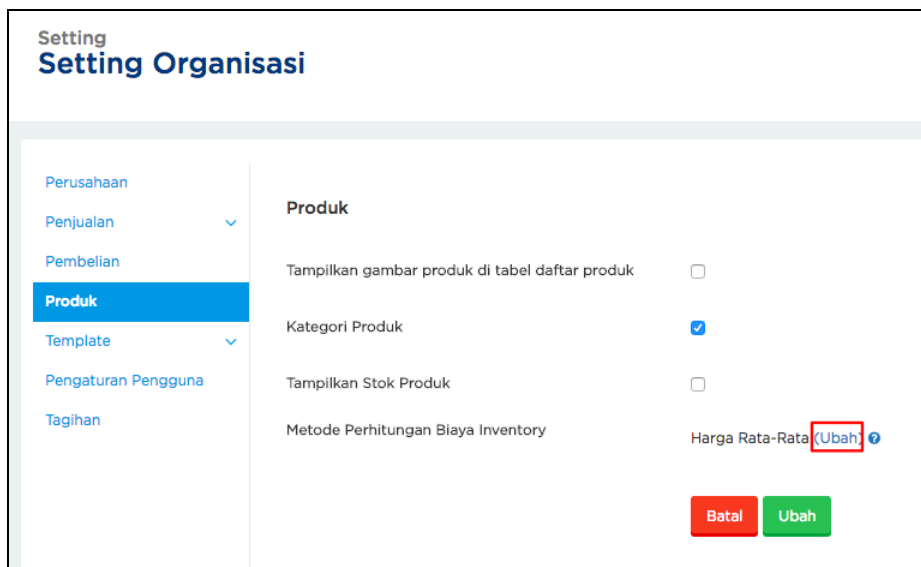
Setting
Setting Organisasi

Perusahaan
Penjualan
Pembelian
Produk
Template
Pengaturan Pengguna
Tagihan

Produk

Tampilkan gambar produk di tabel daftar produk

Kategori Produk

Tampilkan Stok Produk

Metode Perhitungan Biaya Inventory

Harga Rata-Rata (Ubah)

Batal
Ubah